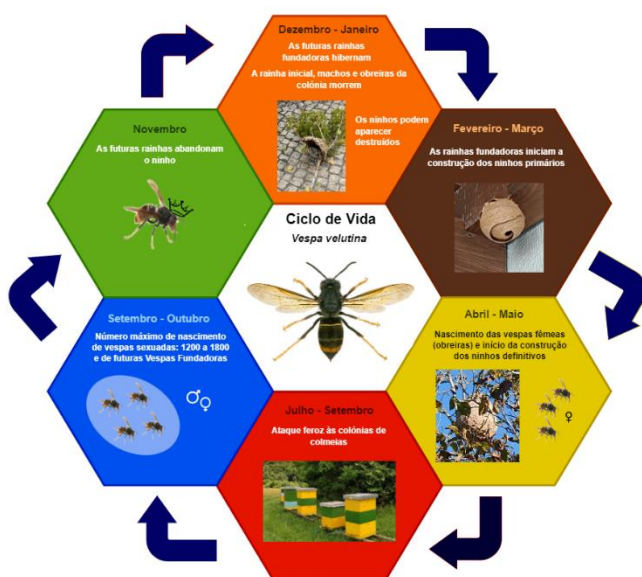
Dezembro - Janeiro

As futuras rainhas fundadoras hibernam

A rainha inicial, machos e obreiras da colónia morrem

Os ninhos podem aparecer destruídos

Fevereiro - Março

As rainhas fundadoras iniciam a construção dos ninhos primários

Abril - Maio

Nascimento das vespas fêmeas (obreiras) e início da construção dos ninhos definitivos

♀

Julho - Setembro

Ataque feroz às colónias de colmeias

Setembro - Outubro

Número máximo de nascimento de vespas sexuadas: 1200 a 1800 e de futuras Vespas Fundadoras

♂♀

Novembro

As futuras rainhas abandonam o ninho

Ciclo de Vida

Vespa velutina